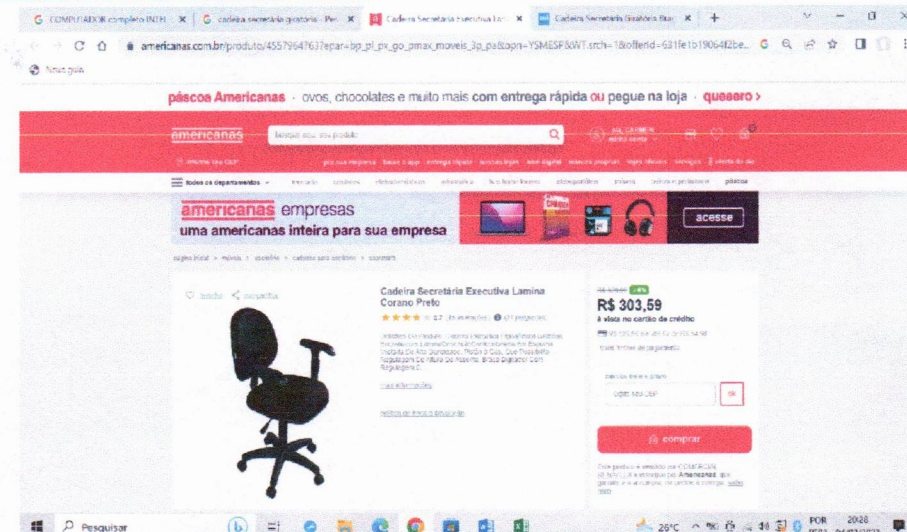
COMPUTADOR completo INTEL | cadeira secretária giratória - Pe | Cadeira Secretária Executiva Lam | Cadeira Secretária Giratória Bas | +

americanas.com.br/produto/4557964763?epar=bp_pl_pv_go_pmax_moveis_3p_pa&opn=YSMESP&WT.srch=1&offerId=631fe1b1906412be...

Nova guia

páscoa Americanas · ovos, chocolates e muito mais com entrega rápida ou pegue na loja · queeero ›

americanas

busque aqui seu produto

todos os departamentos

americanas empresas
uma americanas inteira para sua empresa

acesse

Cadeira Secretária Executiva Lamina Corano Preto

★★★★ 3.7 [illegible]

R$ 303,59

à vista no cartão de crédito

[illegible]

ok

comprar

Pesquisar

26°C

POR

20:28